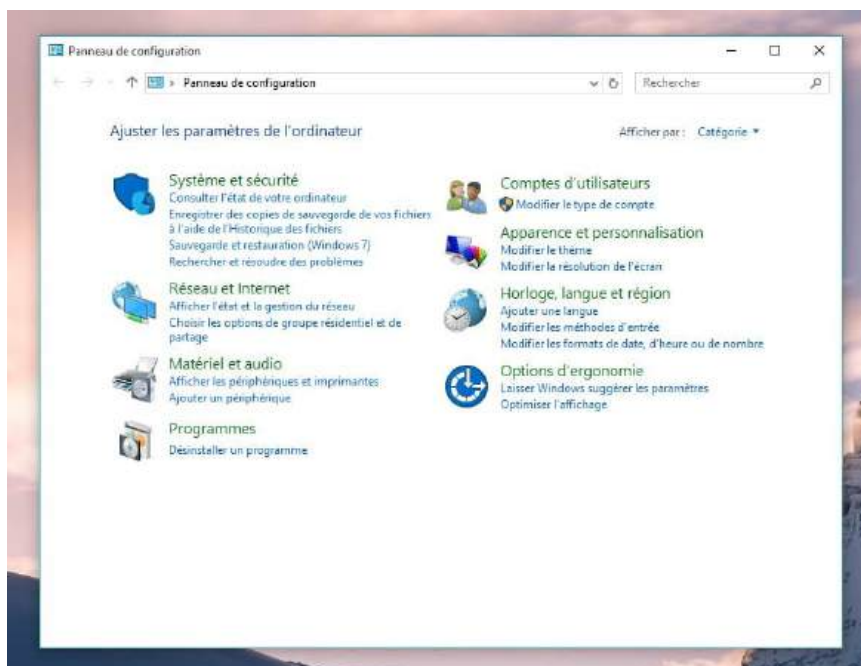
Panneau de configuration

Panneau de configuration

Rechercher

Ajuster les paramètres de l'ordinateur

Afficher par : Catégorie ▾

Système et sécurité
Consulter l'état de votre ordinateur
Enregistrer des copies de sauvegarde de vos fichiers à l'aide de l'Historique des fichiers
Sauvegarde et restauration (Windows 7)
Rechercher et résoudre des problèmes

Réseau et Internet
Afficher l'état et la gestion du réseau
Choisir les options de groupe résidentiel et de partage

Matériel et audio
Afficher les périphériques et imprimantes
Ajouter un périphérique

Programmes
Désinstaller un programme

Comptes d'utilisateurs
Modifier le type de compte

Apparence et personnalisation
Modifier le thème
Modifier la résolution de l'écran

Horloge, langue et région
Ajouter une langue
Modifier les méthodes d'entrée
Modifier les formats de date, d'heure ou de nombre

Options d'ergonomie
Laisser Windows suggérer les paramètres
Optimiser l'affichage